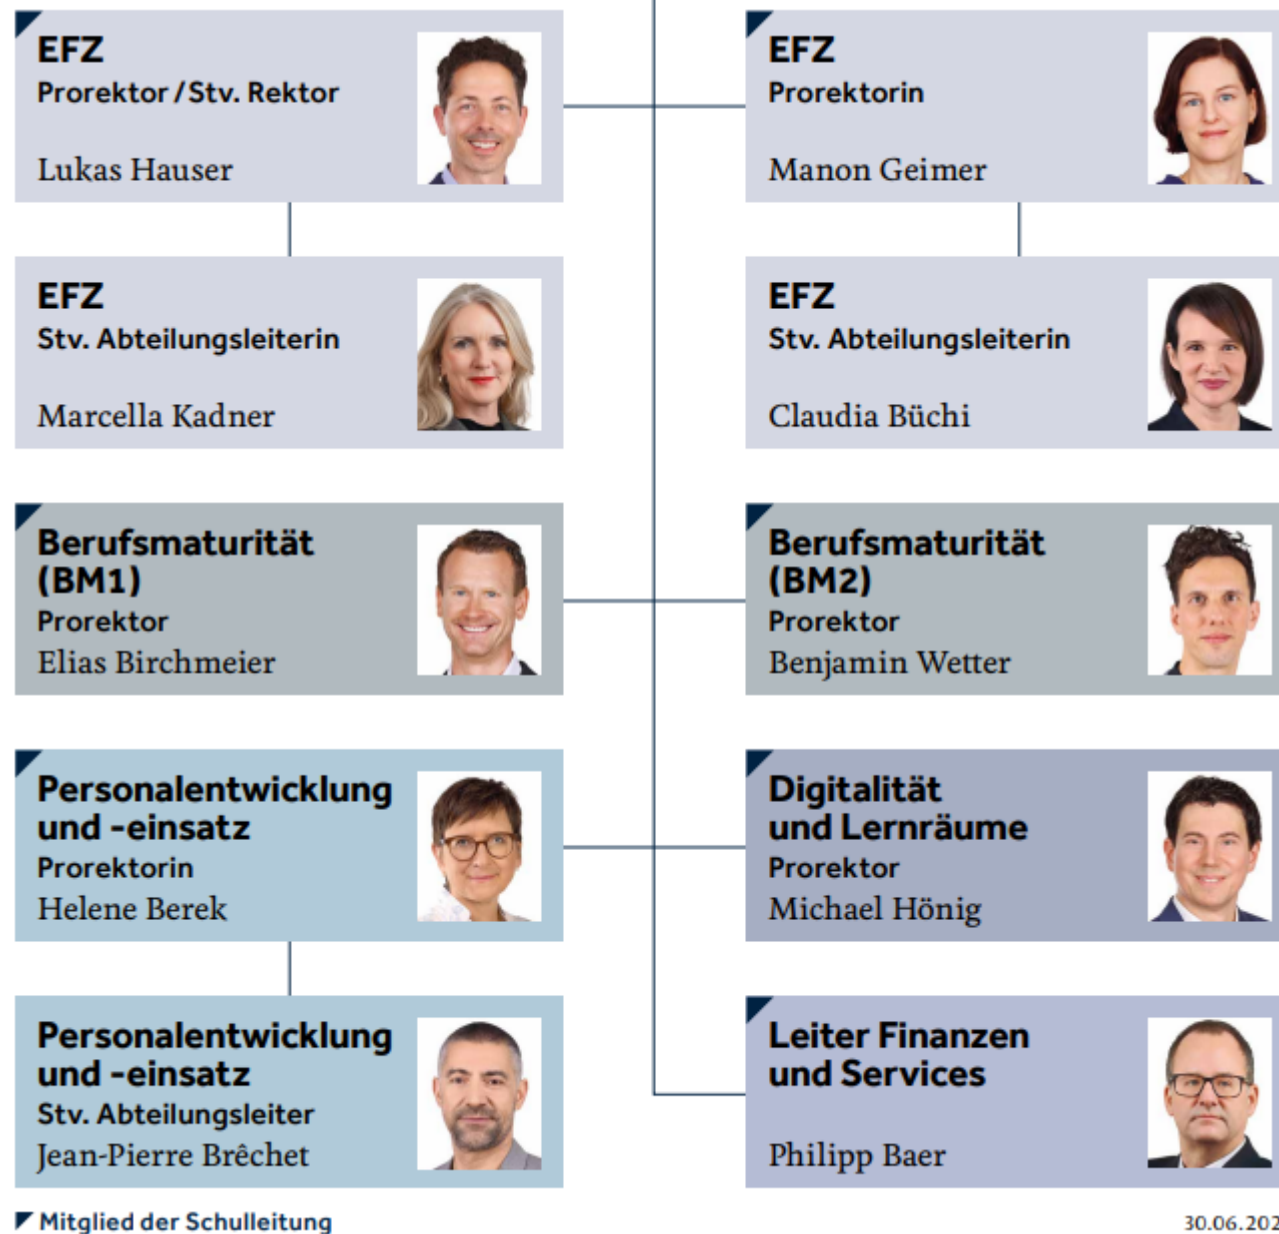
EFZ
Prorektor / Stv. Rektor
Lukas Hauser

EFZ
Prorektorin
Manon Geimer

EFZ
Stv. Abteilungsleiterin
Marcella Kadner

EFZ
Stv. Abteilungsleiterin
Claudia Büchi

Berufsmaturität (BM1)
Prorektor
Elias Birchmeier

Berufsmaturität (BM2)
Prorektor
Benjamin Wetter

Personalentwicklung und -einsatz
Prorektorin
Helene Berek

Digitalität und Lernräume
Prorektor
Michael Hönig

Personalentwicklung und -einsatz
Stv. Abteilungsleiter
Jean-Pierre Brêchet

Leiter Finanzen und Services
Philipp Baer

Mitglied der Schulleitung

30.06.202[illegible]